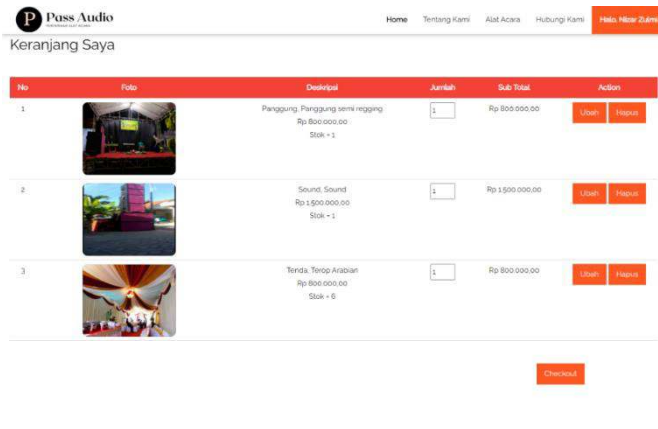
P Pass Audio
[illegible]

Home Tentang Kami Alat Acara Hubungi Kami Halo, Nizar Zulmi

Keranjang Saya

| No | Foto | Deskripsi | Jumlah | Sub Total | Action |
|---|---|---|---|---|---|
| 1 | | Panggung, Panggung semi regging Rp 800.000,00 Stok = 1 | 1 | Rp 800.000,00 | Ubah Hapus |
| 2 | | Sound, Sound Rp 1.500.000,00 Stok = 1 | 1 | Rp 1.500.000,00 | Ubah Hapus |
| 3 | | Tenda, Terop Arabian Rp 800.000,00 Stok = 6 | 1 | Rp 800.000,00 | Ubah Hapus |

Checkout